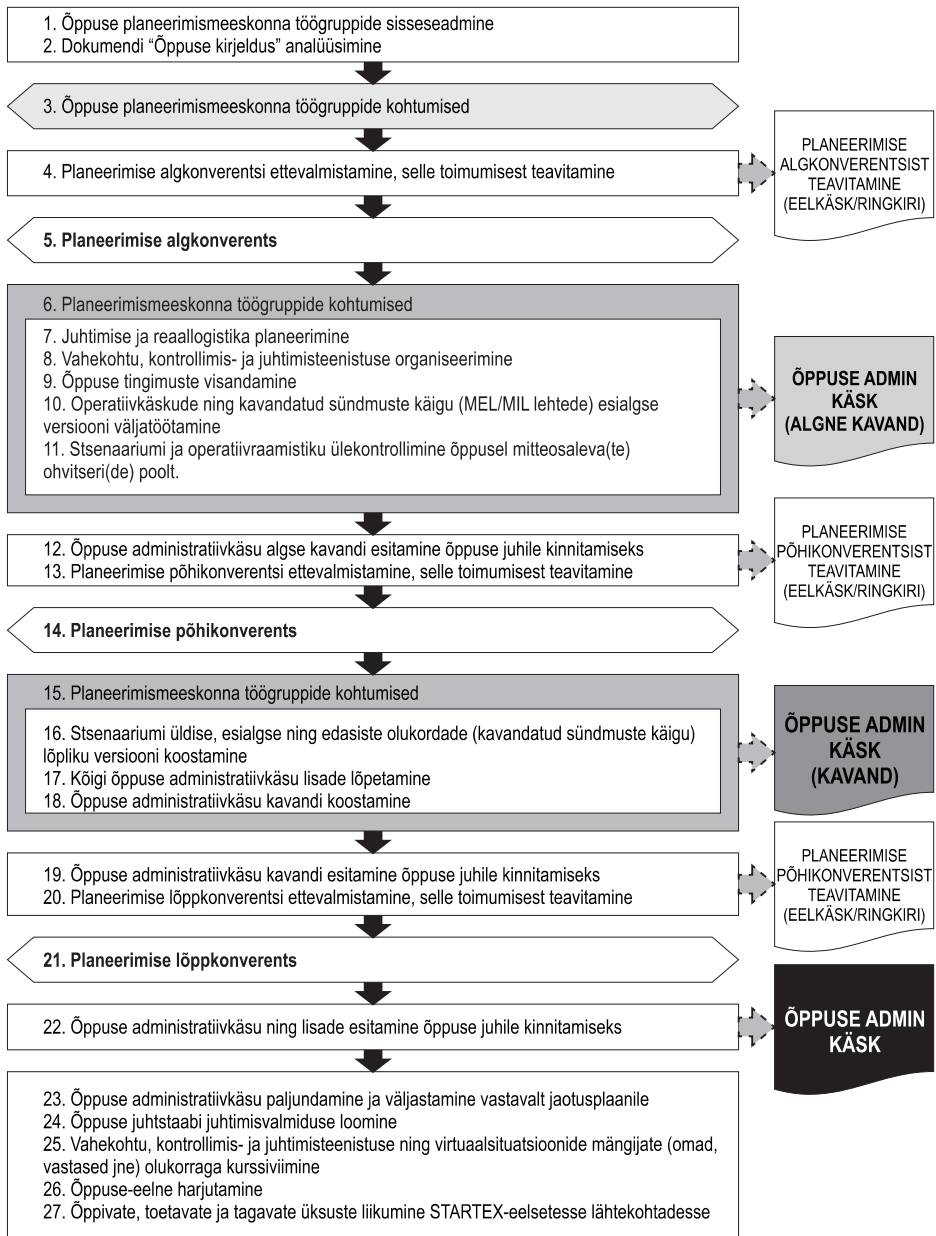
1. Õppuse planeerimismeeskonna töögruppide sisseseadmine
2. Dokumendi "Õppuse kirjeldus" analüüsimine

3. Õppuse planeerimismeeskonna töögruppide kohtumised

4. Planeerimise algkonverentsi ettevalmistamine, selle toimumisest teavitamine

PLANEERIMISE ALGKONVERENTSIST TEAVITAMINE (EELKÄSK/RINGKIRI)

5. Planeerimise algkonverents

6. Planeerimismeeskonna töögruppide kohtumised

7. Juhtimise ja reaallogistika planeerimine
8. Vahekohtu, kontrollimis- ja juhtimisteenistuse organiseerimine
9. Õppuse tingimuste visandamine
10. Operatiivkäskude ning kavandatud sündmuste käigu (MEL/MIL lehtede) esialgse versiooni väljatöötamine
11. Stsenaariumi ja operatiivraamistiku ülekontrollimine õppusel mitteosaleva(te) ohvitseri(de) poolt.

ÕPPUSE ADMIN KÄSK (ALGNE KAVAND)

12. Õppuse administratiivkäsu algse kavandi esitamine õppuse juhile kinnitamiseks
13. Planeerimise põhikonverentsi ettevalmistamine, selle toimumisest teavitamine

PLANEERIMISE PÕHIKONVERENTSIST TEAVITAMINE (EELKÄSK/RINGKIRI)

14. Planeerimise põhikonverents

15. Planeerimismeeskonna töögruppide kohtumised

16. Stsenaariumi üldise, esialgse ning edasiste olukordade (kavandatud sündmuste käigu) lõpliku versiooni koostamine
17. Kõigi õppuse administratiivkäsu lisade lõpetamine
18. Õppuse administratiivkäsu kavandi koostamine

ÕPPUSE ADMIN KÄSK (KAVAND)

19. Õppuse administratiivkäsu kavandi esitamine õppuse juhile kinnitamiseks
20. Planeerimise lõppkonverentsi ettevalmistamine, selle toimumisest teavitamine

PLANEERIMISE PÕHIKONVERENTSIST TEAVITAMINE (EELKÄSK/RINGKIRI)

21. Planeerimise lõppkonverents

22. Õppuse administratiivkäsu ning lisade esitamine õppuse juhile kinnitamiseks

ÕPPUSE ADMIN KÄSK

23. Õppuse administratiivkäsu paljundamine ja väljastamine vastavalt jaotusplaanile
24. Õppuse juhtstaabi juhtimisvalmiduse loomine
25. Vahekohtu, kontrollimis- ja juhtimisteenistuse ning virtuaalsituatsioonide mängijate (omad, vastased jne) olukorraga kurssiviimine
26. Õppuse-eelne harjutamine
27. Õppivate, toetavate ja tagavate üksuste liikumine STARTEX-eelsetesse lähtekohtadesse